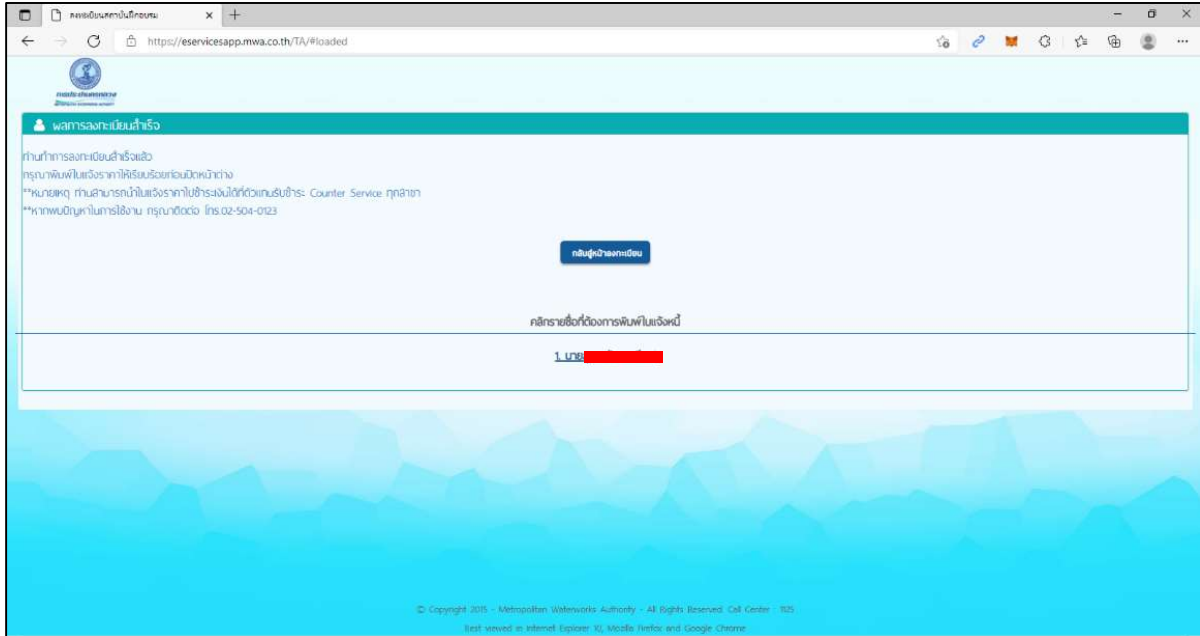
ลงทะเบียนสถาบันทึกอบรม

https://eservicesapp.mwa.co.th/TA/#loaded

การประปานครหลวง

ผลการลงทะเบียนสำเร็จ

ท่านทำการลงทะเบียนสำเร็จแล้ว
กรุณาพิมพ์ใบแจ้งราคาให้เรียบร้อยก่อนปิดหน้าต่าง
**หมายเหตุ ท่านสามารถนำใบแจ้งราคาไปชำระเงินได้ที่ตัวแทนรับชำระ Counter Service ทุกสาขา
**หากพบปัญหาในการใช้งาน กรุณาติดต่อ โทร.02-504-0123

กลับสู่หน้าลงทะเบียน

คลิกรายชื่อที่ต้องการพิมพ์ใบแจ้งหนี้

1. นาย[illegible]

© Copyright 2015 - Metropolitan Waterworks Authority - All Rights Reserved. Call Center : 1125
Best viewed in Internet Explorer XI, Mozilla Firefox and Google Chrome